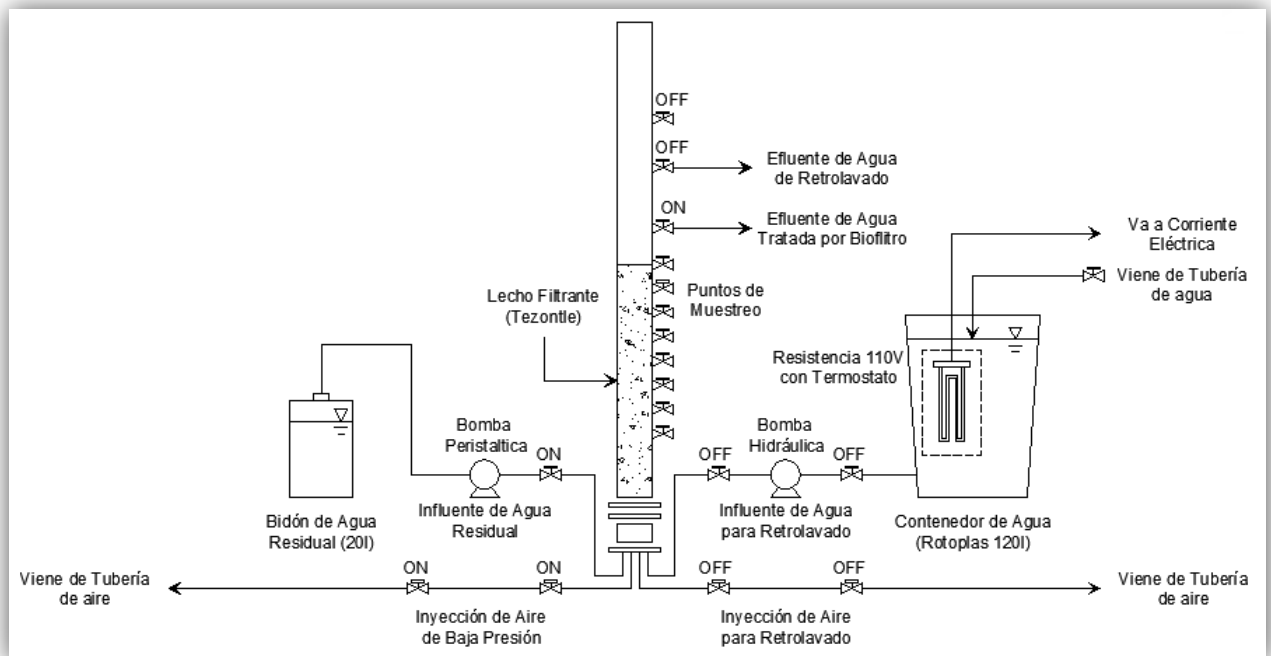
OFF

OFF

Efluente de Agua de Retrolavado

ON

Efluente de Agua Tratada por Bioflitro

Va a Corriente Eléctrica

Viene de Tubería de agua

Puntos de Muestreo

Lecho Filtrante (Tezontle)

Resistencia 110V con Termostato

Bomba Peristaltica

ON

Bomba Hidráulica

OFF

OFF

Bidón de Agua Residual (20l)

Influente de Agua Residual

Influente de Agua para Retrolavado

Contenedor de Agua (Rotoplas 120l)

ON

ON

OFF

OFF

Viene de Tubería de aire

Viene de Tubería de aire

Inyección de Aire de Baja Presión

Inyección de Aire para Retrolavado